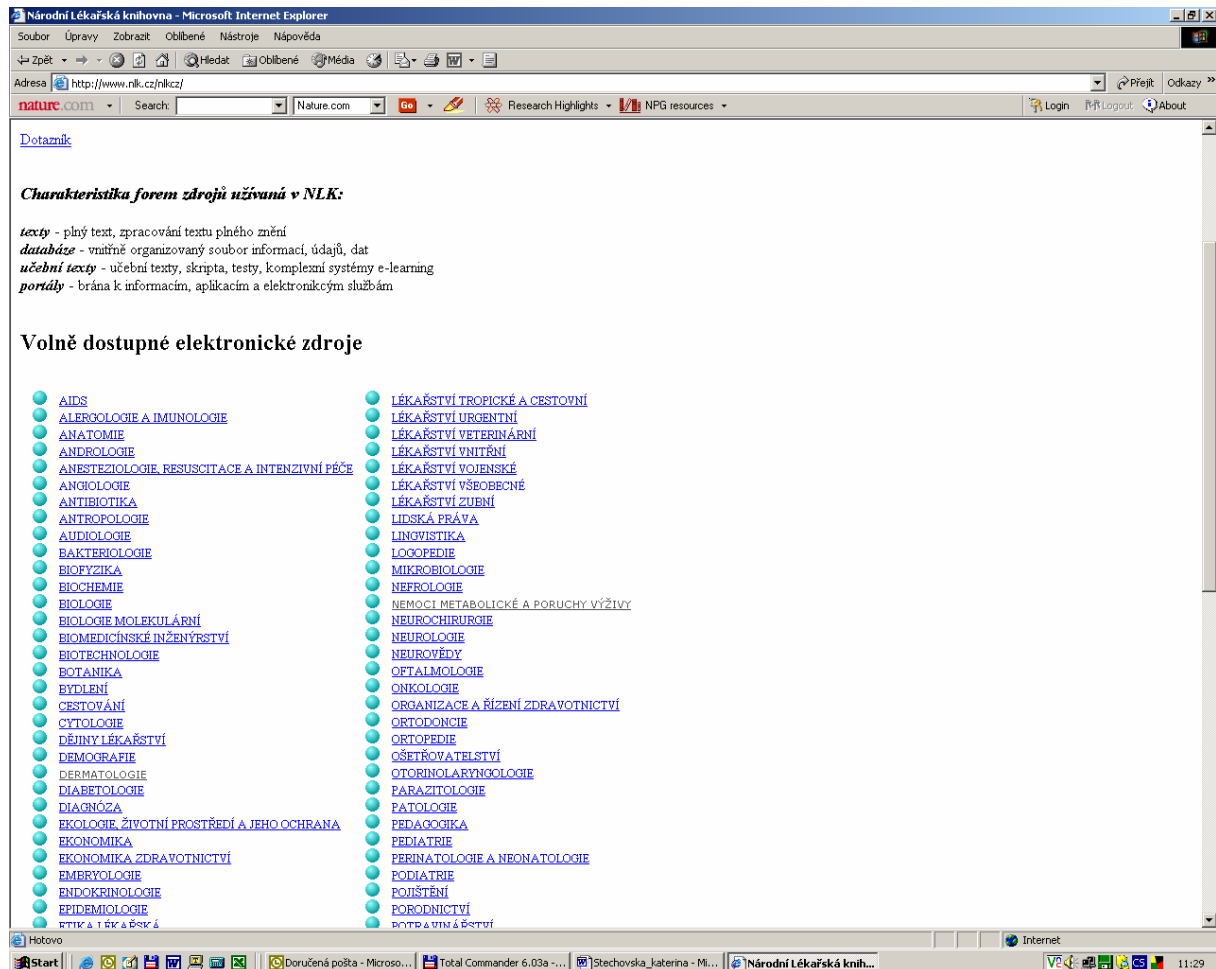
Národní Lékařská knihovna - Microsoft Internet Explorer

Soubor Úpravy Zobrazit Oblíbené Nástroje Nápověda

Zpět Hledat Oblíbené Média

Adresa http://www.nlk.cz/nlkcz/ Přejít Odkazy »

nature.com Search: Nature.com Go Research Highlights NPG resources Login Logout About

Dotazník

Charakteristika forem zdrojů užívaná v NLK:

texty - plný text, zpracování textu plného znění
databáze - vnitřně organizovaný soubor informací, údajů, dat
učební texty - učební texty, skripta, testy, komplexní systémy e-learning
portály - brána k informacím, aplikacím a elektronikcým službám

Volně dostupné elektronické zdroje

AIDS
ALERGOLOGIE A IMUNOLOGIE
ANATOMIE
ANDROLOGIE
ANESTEZIOLOGIE, RESUSCITACE A INTENZIVNÍ PÉČE
ANGIOLOGIE
ANTIBIOTIKA
ANTROPOLOGIE
AUDIOLOGIE
BAKTERIOLOGIE
BIOFYZIKA
BIOCHEMIE
BIOLOGIE
BIOLOGIE MOLEKULÁRNÍ
BIOMEDICÍNSKÉ INŽENÝRSTVÍ
BIOTECHNOLOGIE
BOTANIKA
BYDLENÍ
CESTOVÁNÍ
CYTOLOGIE
DĚJINY LÉKAŘSTVÍ
DEMOGRAFIE
DERMATOLOGIE
DIABETOLOGIE
DIAGNÓZA
EKOLOGIE, ŽIVOTNÍ PROSTŘEDÍ A JEHO OCHRANA
EKONOMIKA
EKONOMIKA ZDRAVOTNICTVÍ
EMBRYOLOGIE
ENDOKRINOLOGIE
EPIDEMIOLOGIE
ETIKA LÉKAŘSKÁ

LÉKAŘSTVÍ TROPICKÉ A CESTOVNÍ
LÉKAŘSTVÍ URGENTNÍ
LÉKAŘSTVÍ VETERINÁRNÍ
LÉKAŘSTVÍ VNITŘNÍ
LÉKAŘSTVÍ VOJENSKÉ
LÉKAŘSTVÍ VŠEOBECNÉ
LÉKAŘSTVÍ ZUBNÍ
LIDSKÁ PRÁVA
LINGVISTIKA
LOGOPEDIE
MIKROBIOLOGIE
NEFROLOGIE
NEMOCI METABOLICKÉ A PORUCHY VÝŽIVY
NEUROCHIRURGIE
NEUROLOGIE
NEUROVĚDY
OFTALMOLOGIE
ONKOLOGIE
ORGANIZACE A ŘÍZENÍ ZDRAVOTNICTVÍ
ORTODONCIE
ORTOPEDIE
OŠETŘOVATELSTVÍ
OTORINOLARYNGOLOGIE
PARAZITOLOGIE
PATOLOGIE
PEDAGOGIKA
PEDIATRIE
PERINATOLOGIE A NEONATOLOGIE
PODIATRIE
POJIŠTĚNÍ
PORODNICTVÍ
POTRAVINÁŘSTVÍ

Hotovo Internet

Start Doručená pošta - Microso... Total Commander 6.03a -... Stechovska_katerina - Mi... Národní Lékařská knih... CS 11:29